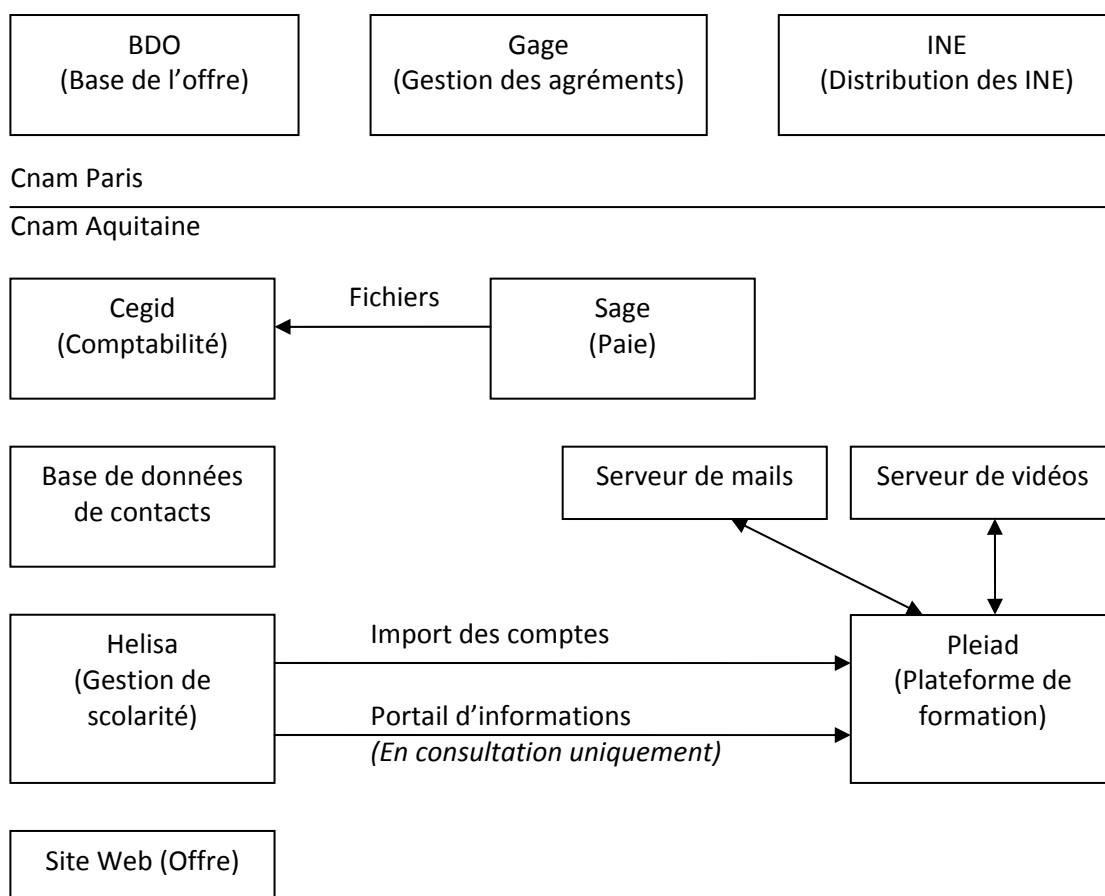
BDO
(Base de l’offre)

Gage
(Gestion des agréments)

INE
(Distribution des INE)

Cnam Paris

Cnam Aquitaine

Cegid
(Comptabilité)

Fichiers

Sage
(Paie)

Base de données de contacts

Serveur de mails

Serveur de vidéos

Helisa
(Gestion de scolarité)

Import des comptes

Portail d’informations
*(En consultation uniquement)*

Pleiad
(Plateforme de formation)

Site Web (Offre)